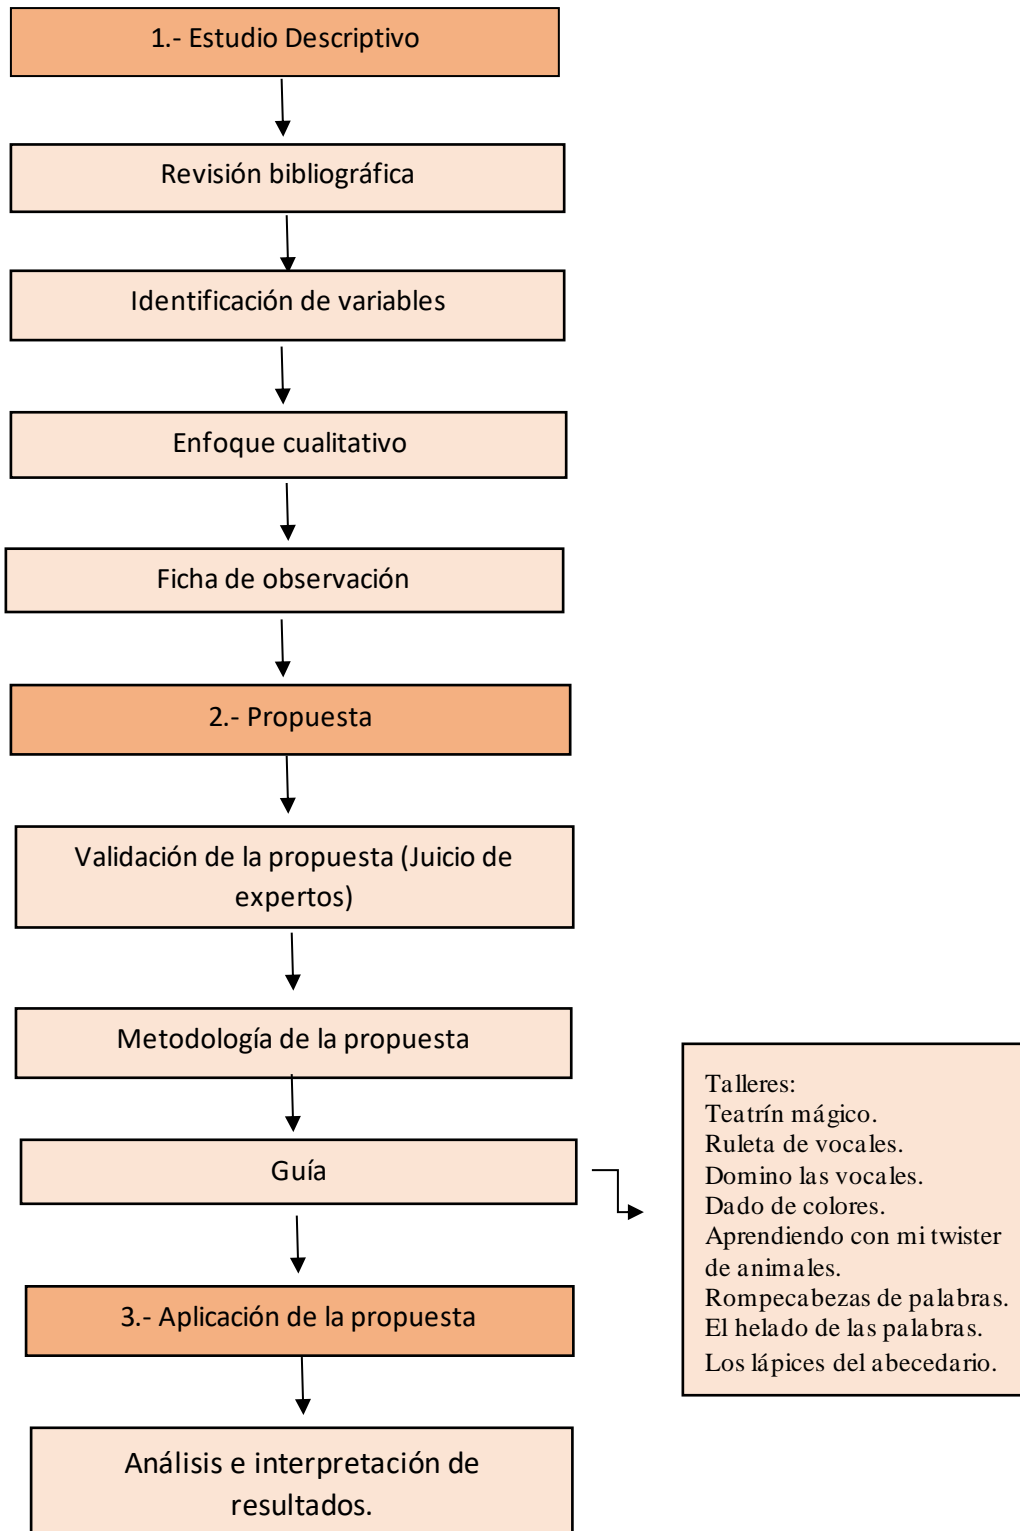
1.- Estudio Descriptivo

Revisión bibliográfica

Identificación de variables

Enfoque cualitativo

Ficha de observación

2.- Propuesta

Validación de la propuesta (Juicio de expertos)

Metodología de la propuesta

Guía

3.- Aplicación de la propuesta

Análisis e interpretación de resultados.

Talleres:
Teatrín mágico.
Ruleta de vocales.
Domino las vocales.
Dado de colores.
Aprendiendo con mi twister de animales.
Rompecabezas de palabras.
El helado de las palabras.
Los lápices del abecedario.